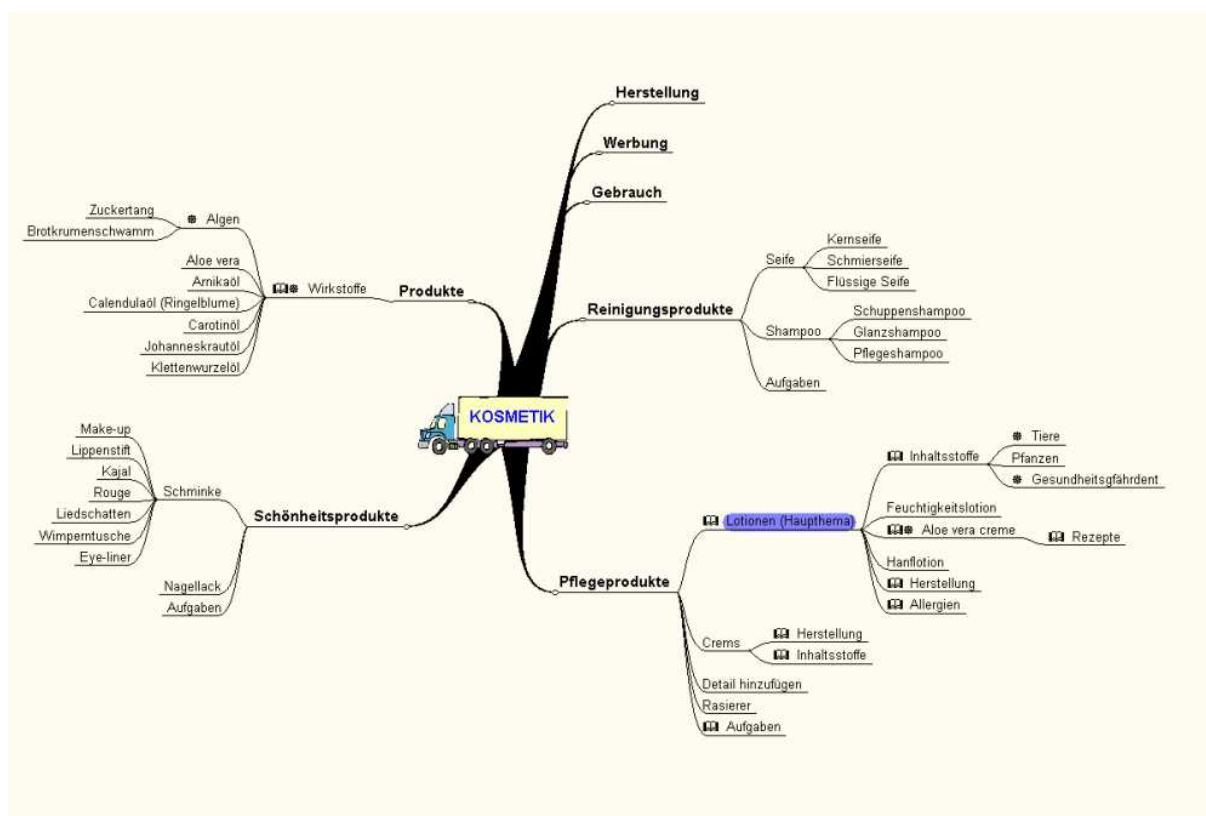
KOSMETIK

Herstellung

Werbung

Gebrauch

Reinigungsprodukte
Seife
Kernseife
Schmierseife
Flüssige Seife
Shampoo
Schuppenshampoo
Glanzshampoo
Pflegeshampoo
Aufgaben

Pflegeprodukte
Lotionen (Haupthema)
Inhaltsstoffe
Tiere
Pfanzen
Gesundheitsgfährdent
Feuchtigkeitslotion
Aloe vera creme
Rezepte
Hanflotion
Herstellung
Allergien
Crems
Herstellung
Inhaltsstoffe
Detail hinzufügen
Rasierer
Aufgaben

Produkte
Wirkstoffe
Algen
Zuckertang
Brotkrumenschwamm
Aloe vera
Arnikaöl
Calendulaöl (Ringelblume)
Carotinöl
Johanneskrautöl
Klettenwurzelöl

Schönheitsprodukte
Schminke
Make-up
Lippenstift
Kajal
Rouge
Liedschatten
Wimperntusche
Eye-liner
Nagellack
Aufgaben